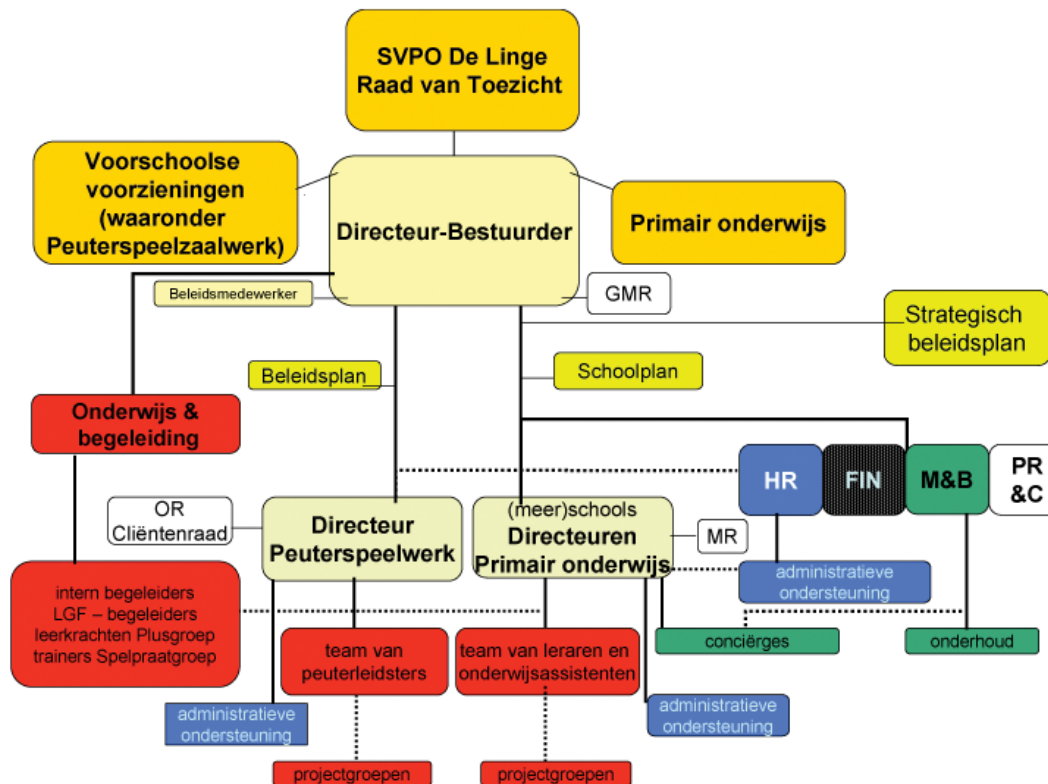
SVPO De Linge
Raad van Toezicht

Voorschoolse voorzieningen (waaronder Peuterspeelzaalwerk)

Directeur-Bestuurder

Primair onderwijs

Beleidsmedewerker

GMR

Strategisch beleidsplan

Beleidsplan

Schoolplan

Onderwijs & begeleiding

HR

FIN

M&B

PR &C

OR
Cliëntenraad

Directeur Peuterspeelwerk

(meer)schools
Directeuren Primair onderwijs

MR

administratieve ondersteuning

intern begeleiders
LGF – begeleiders
leerkrachten Plusgroep
trainers Spelpraatgroep

team van peuterleidsters

team van leraren en onderwijsassistenten

conciërges

onderhoud

administratieve ondersteuning

administratieve ondersteuning

projectgroepen

projectgroepen